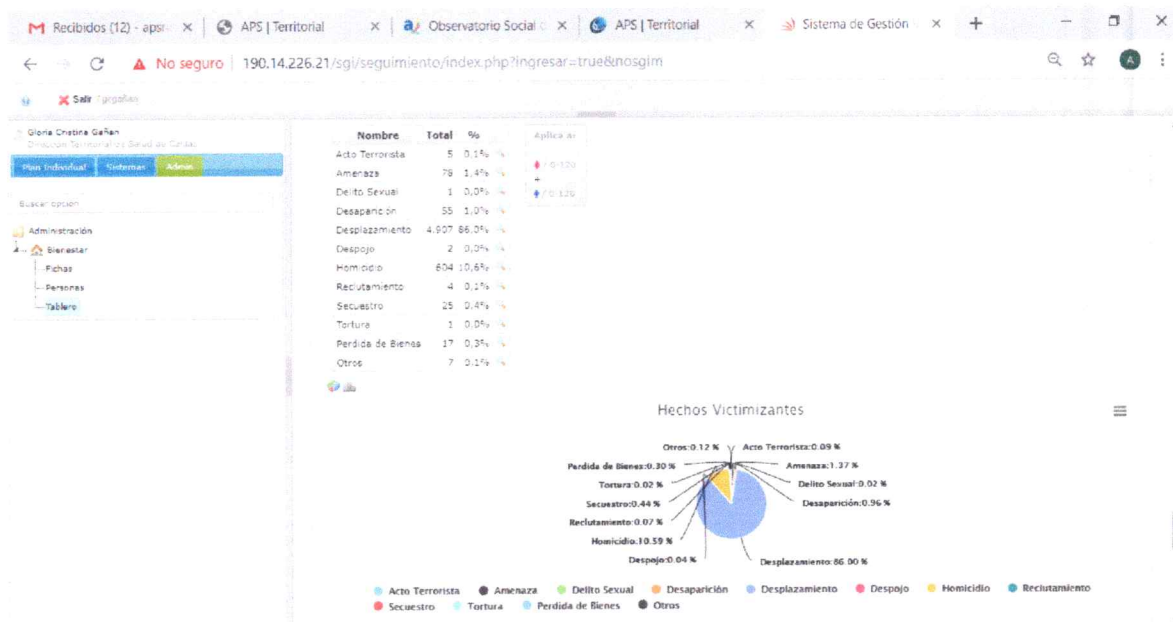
Recibidos (12) - aps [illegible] × | APS | Territorial × | Observatorio Social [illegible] × | APS | Territorial × | Sistema de Gestión × +

← → C ▲ No seguro | 190.14.226.21/sgi/seguimiento/index.php?ingresar=true&nosgim

Salir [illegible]

Gloria Cristina Gañan
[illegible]

Plan Individual | Sistemas | Admin

Buscar opción

Administración
Bienestar
Fichas
Personas
Tablero

| Nombre | Total | % |
|---|---|---|
| Acto Terrorista | 5 | 0,1% |
| Amenaza | 78 | 1,4% |
| Delito Sexual | 1 | 0,0% |
| Desaparición | 55 | 1,0% |
| Desplazamiento | 4.907 | 86,0% |
| Despojo | 2 | 0,0% |
| Homicidio | 604 | 10,6% |
| Reclutamiento | 4 | 0,1% |
| Secuestro | 25 | 0,4% |
| Tortura | 1 | 0,0% |
| Perdida de Bienes | 17 | 0,3% |
| Otros | 7 | 0,1% |

Aplica A:
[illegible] 0-120
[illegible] 0-120

Hechos Victimizantes

Otros:0.12 %
Acto Terrorista:0.09 %
Perdida de Bienes:0.30 %
Amenaza:1.37 %
Tortura:0.02 %
Delito Sexual:0.02 %
Desaparición:0.96 %
Secuestro:0.44 %
Reclutamiento:0.07 %
Homicidio:10.59 %
Despojo:0.04 %
Desplazamiento:86.00 %

Acto Terrorista Amenaza Delito Sexual Desaparición Desplazamiento Despojo Homicidio Reclutamiento Secuestro Tortura Perdida de Bienes Otros